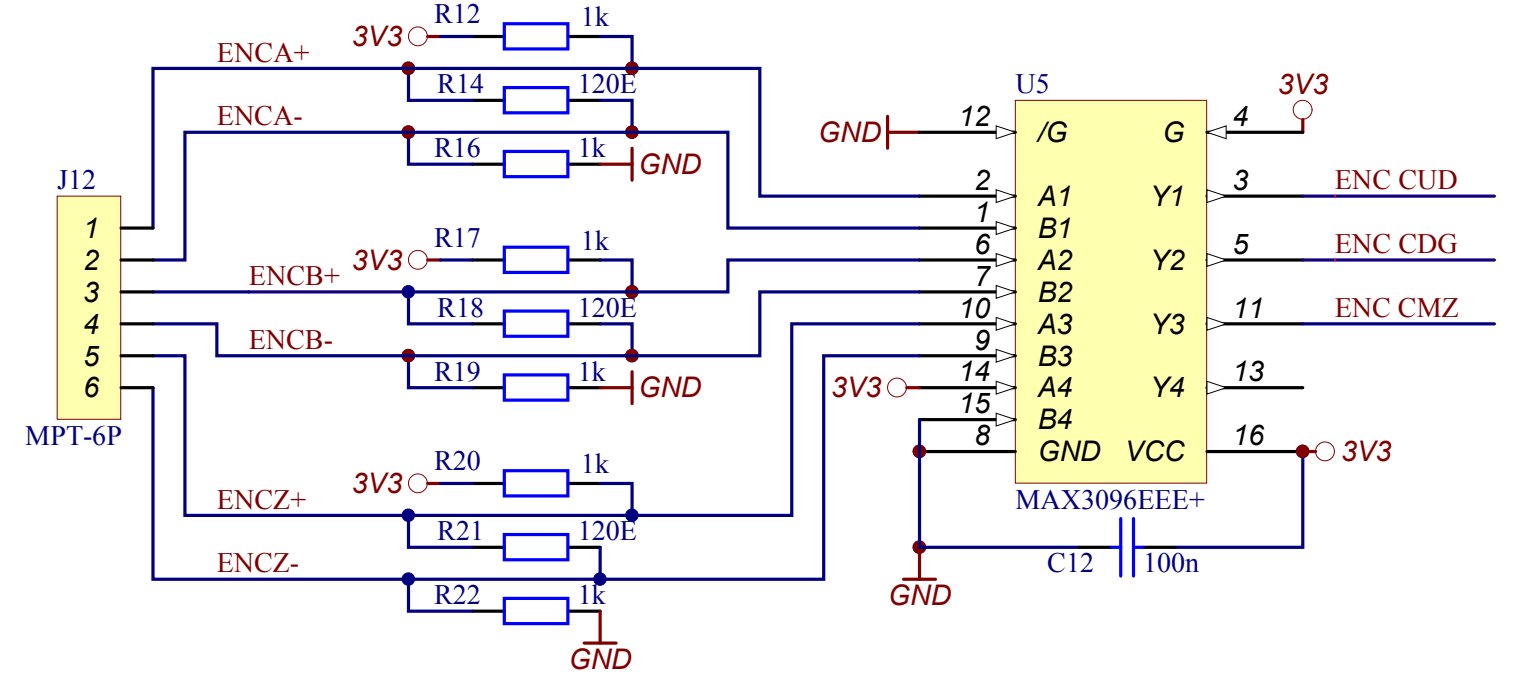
3V3
R12
1k
ENCA+
R14
120E
ENCA-
R16
1k
GND
J12
1
2
3
4
5
6
MPT-6P
3V3
R17
1k
ENCB+
R18
120E
ENCB-
R19
1k
GND
3V3
R20
1k
ENCZ+
R21
120E
ENCZ-
R22
1k
GND
U5
3V3
GND
12
/G
G
4
2
A1
Y1
3
ENC CUD
1
B1
6
A2
Y2
5
ENC CDG
7
B2
10
A3
Y3
11
ENC CMZ
9
B3
3V3
14
A4
Y4
13
15
B4
8
GND
VCC
16
3V3
MAX3096EEE+
C12
100n
GND